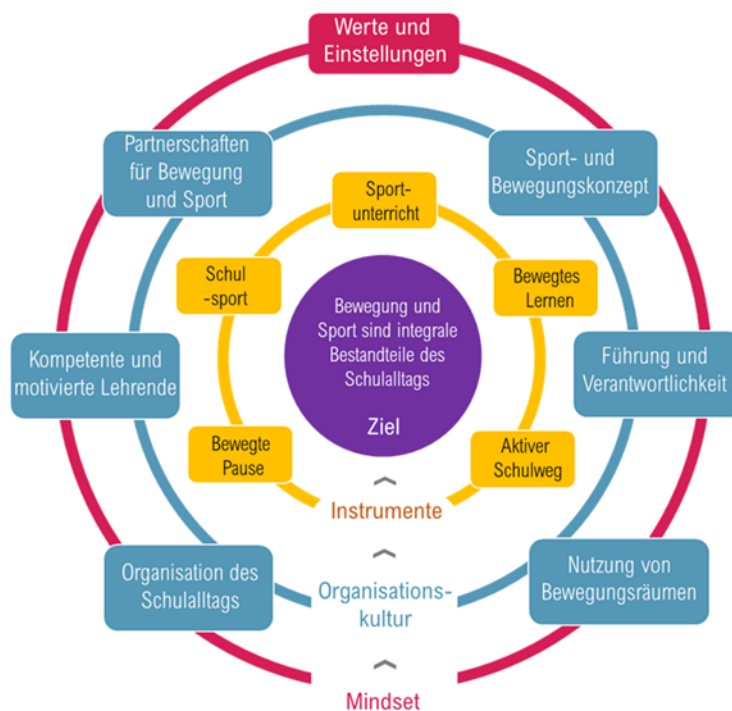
Werte und Einstellungen

Partnerschaften für Bewegung und Sport

Sport- und Bewegungskonzept

Sport-unterricht

Schul-sport

Bewegtes Lernen

Bewegung und Sport sind integrale Bestandteile des Schulalltags

Ziel

Kompetente und motivierte Lehrende

Führung und Verantwortlichkeit

Bewegte Pause

Aktiver Schulweg

Instrumente

Organisation des Schulalltags

Organisations-kultur

Nutzung von Bewegungsräumen

Mindset